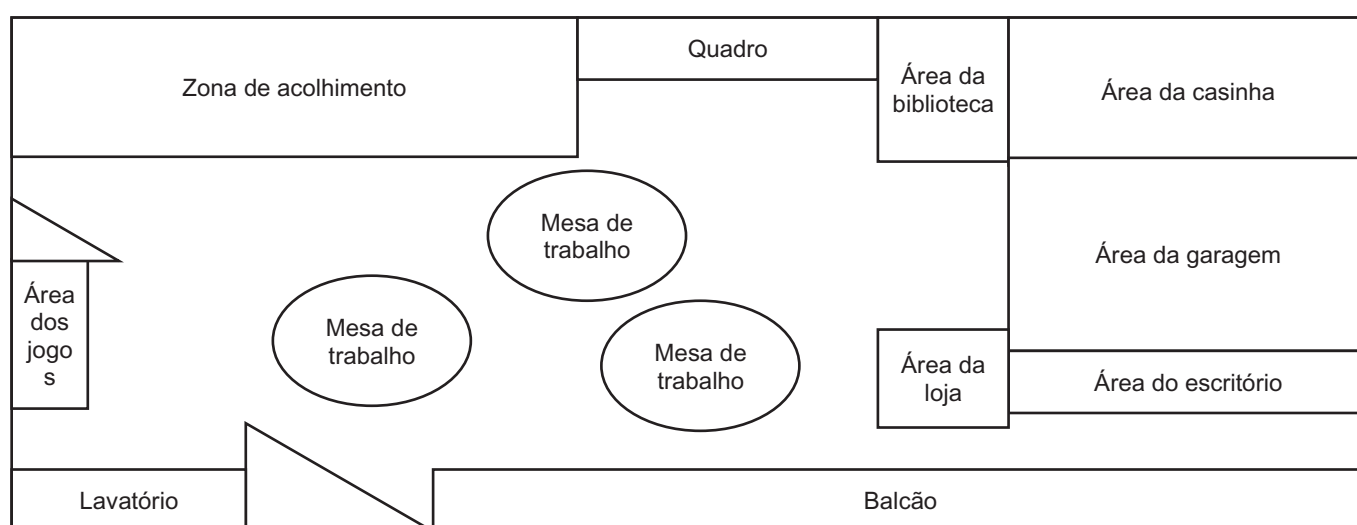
Zona de acolhimento

Quadro

Área da biblioteca

Área da casinha

Mesa de trabalho

Área da garagem

Área dos jogo s

Mesa de trabalho

Mesa de trabalho

Área da loja

Área do escritório

Lavatório

Balcão